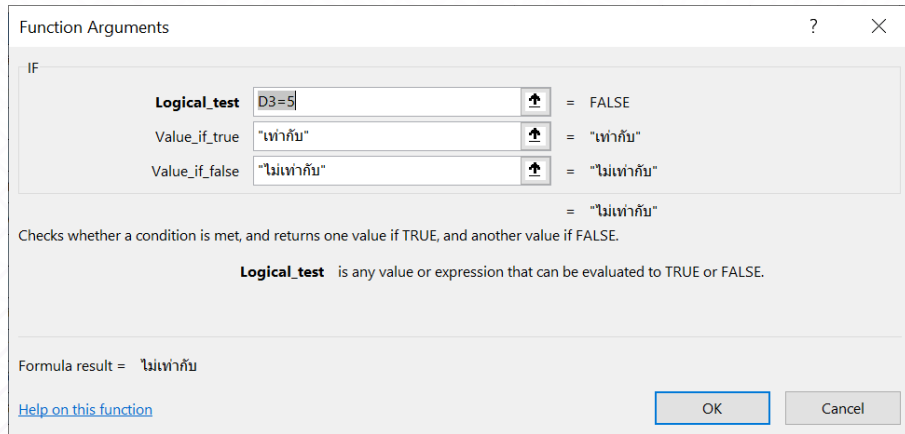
Function Arguments

?

X

IF

Logical_test D3=5 = FALSE

Value_if_true "เท่ากับ" = "เท่ากับ"

Value_if_false "ไม่เท่ากับ" = "ไม่เท่ากับ"

= "ไม่เท่ากับ"

Checks whether a condition is met, and returns one value if TRUE, and another value if FALSE.

Logical_test is any value or expression that can be evaluated to TRUE or FALSE.

Formula result = ไม่เท่ากับ

Help on this function

OK

Cancel